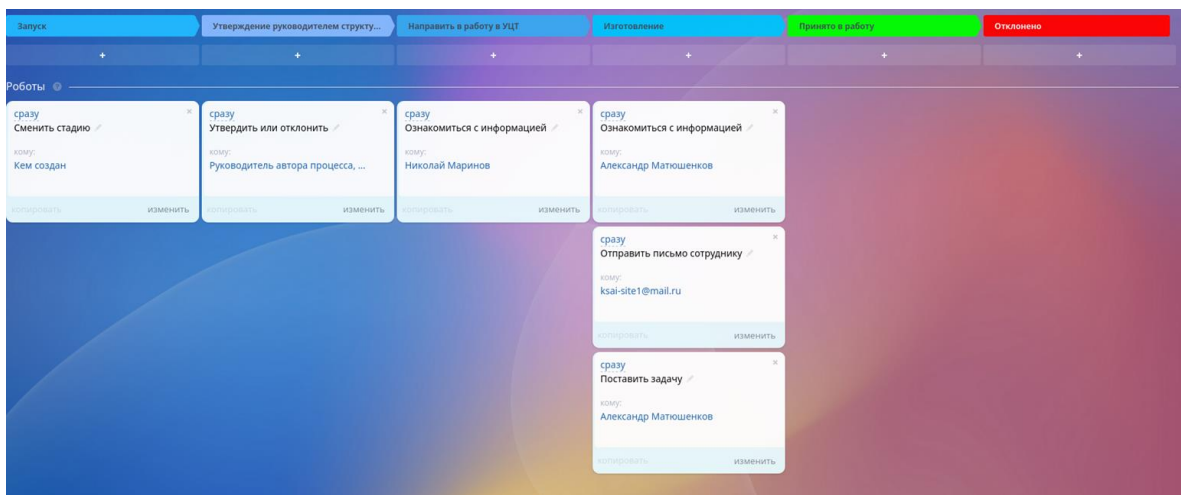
Запуск | Утверждение руководителем структу... | Направить в работу в УЦТ | Изготовление | Принято в работу | Отклонено

+ + + + + +

Роботы

сразу
Сменить стадию
кому:
Кем создан
копировать изменить

сразу
Утвердить или отклонить
кому:
Руководитель автора процесса, ...
копировать изменить

сразу
Ознакомиться с информацией
кому:
Николай Маринов
копировать изменить

сразу
Ознакомиться с информацией
кому:
Александр Матюшенков
копировать изменить

сразу
Отправить письмо сотруднику
кому:
ksai-site1@mail.ru
копировать изменить

сразу
Поставить задачу
кому:
Александр Матюшенков
копировать изменить